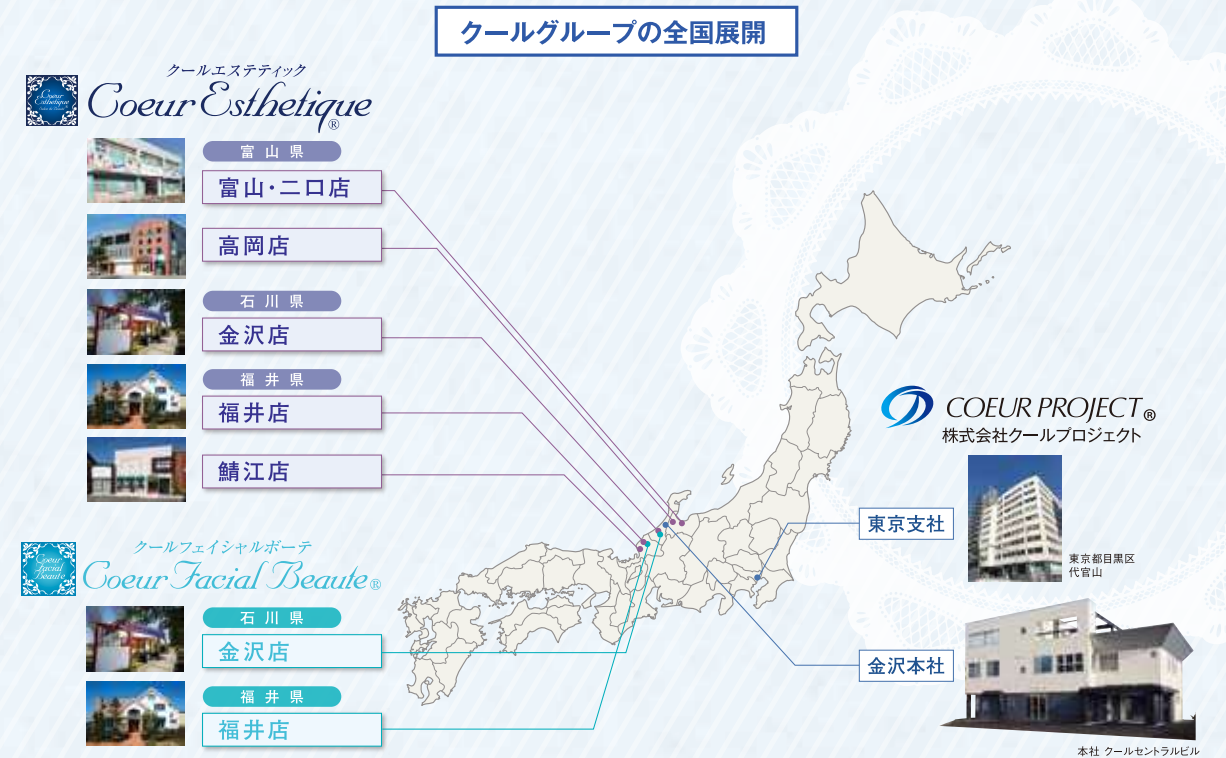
クールグループの全国展開

Coeur Esthetique

クールエステティック

Coeur Esthetique®

富山県

富山・二口店

高岡店

石川県

金沢店

福井県

福井店

鯖江店

Coeur Facial Beaute

クールフェイシャルボーテ

Coeur Facial Beaute®

石川県

金沢店

福井県

福井店

COEUR PROJECT®

株式会社クールプロジェクト

東京支社

東京都目黒区
代官山

金沢本社

本社 クールセントラルビル